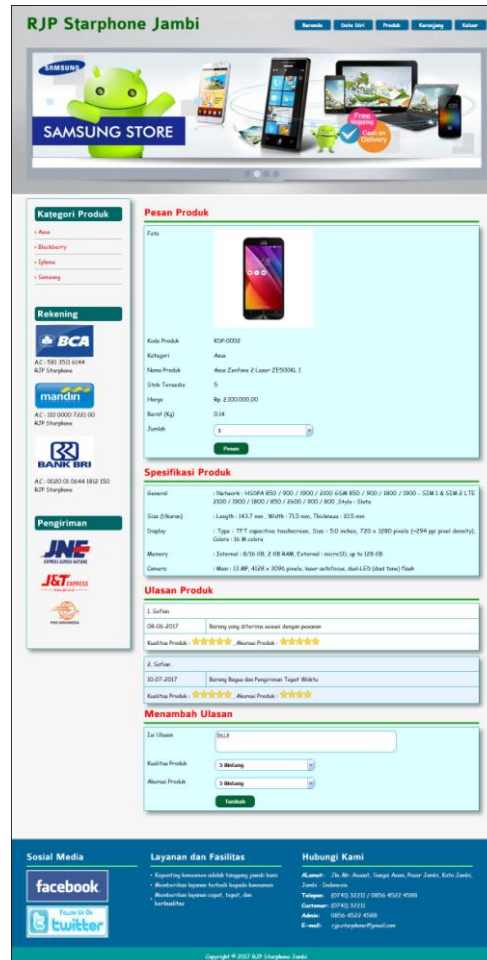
RJP Starphone Jambi

Beranda | Data Diri | Produk | Keranjang | Keluar

SAMSUNG

SAMSUNG STORE

Free Shipping

Cash on Delivery

Kategori Produk

› Asus
› Blackberry
› Iphone
› Samsung

Rekening

BCA

A.C : 581 3511 6144
RJP Starphone

mandiri

A.C : 110 0000 7221 00
RJP Starphone

BANK BRI

A.C : 0020 01 0144 1812 150
RJP Starphone

Pengiriman

JNE

J&T EXPRESS

POS INDONESIA

Pesan Produk

| Foto | |
|---|---|
| Kode Produk | KDP-0002 |
| Kategori | Asus |
| Nama Produk | Asus Zenfone 2 Laser ZE500KL 1 |
| Stok Tersedia | 5 |
| Harga | Rp. 2.100.000,00 |
| Berat (Kg) | 0.14 |
| Jumlah | 1 |

Pesan

Spesifikasi Produk

| General | : Network : HSDPA 850 / 900 / 1900 / 2100 GSM 850 / 900 / 1800 / 1900 - SIM 1 & SIM 2 LTE 2100 / 1800 / 1800 / 850 / 2600 / 900 / 800 ,Style : Slate |
|---|---|
| Size (Ukuran) | : Length : 143.7 mm , Width : 71.5 mm, Thickness : 10.5 mm |
| Display | : Type : TFT capacitive touchscreen, Size : 5.0 inches, 720 x 1280 pixels (~294 ppi pixel density), Colors : 16 M colors |
| Memory | : Internal : 8/16 GB, 2 GB RAM, External : microSD, up to 128 GB |
| Camera | : Main : 13 MP, 4128 x 3096 pixels, laser autofocus, dual-LED (dual tone) flash |

Ulasan Produk

1. Sofian

| 08-06-2017 | Barang yang diterima sesuai dengan pesanan |
|---|---|

Kualitas Produk : ★★★★★ , Akurasi Produk : ★★★★★

2. Sofian

| 10-07-2017 | Barang Bagus dan Pengiriman Tepat Waktu |
|---|---|

Kualitas Produk : ★★★★★ , Akurasi Produk : ★★★★

Menambah Ulasan

Isi Ulasan | Baik

Kualitas Produk | 5 Bintang

Akurasi Produk | 5 Bintang

Tambah

Sosial Media

facebook

Follow Us On twitter

Layanan dan Fasilitas

• Kepuasan konsumen adalah tanggung jawab kami
• Memberikan layanan terbaik kepada konsumen
• Memberikan layanan cepat, tepat, dan berkualitas

Hubungi Kami

Alamat : Jln. Mr. Assaat, Sungai Asam, Pasar Jambi, Kota Jambi, Jambi - Indonesia
Telepon : (0741) 32211 / 0856 4522 4588
Customer : (0741) 32211
Admin : 0856 4522 4588
E-mail : rjpstarphone@gmail.com

Copyright © 2017 RJP Starphone Jambi